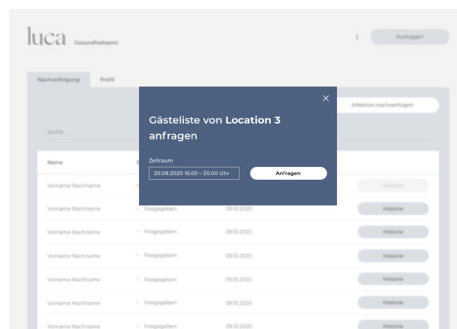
luca Gesundheitsamt

Ausloggen

Nachverfolgung Profil

Infektion nachverfolgen

Suche...

Name

Gästeliste von **Location 3** anfragen

Zeitraum

20.09.2020 16.00 – 20.00 Uhr

Anfragen

Vorname Nachname Historie

Vorname Nachname Freigegeben 09.10.2020 Historie

Vorname Nachname Freigegeben 09.10.2020 Historie

Vorname Nachname Freigegeben 09.10.2020 Historie

Vorname Nachname Freigegeben 09.10.2020 Historie

Vorname Nachname Freigegeben 09.10.2020 Historie

Vorname Nachname Freigegeben 09.10.2020 Historie

Vorname Nachname Freigegeben 09.10.2020 Historie